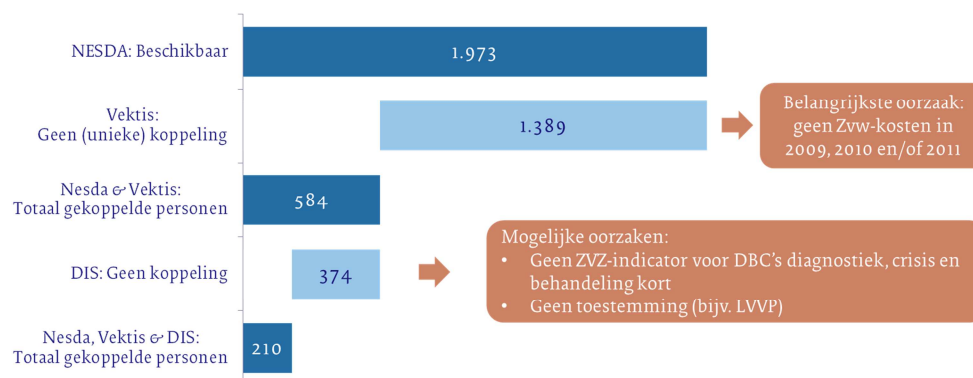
NESDA: Beschikbaar
1.973

Vektis:
Geen (unieke) koppeling
1.389
Belangrijkste oorzaak: geen Zvw-kosten in 2009, 2010 en/of 2011

Nesda & Vektis:
Totaal gekoppelde personen
584

DIS: Geen koppeling
374
Mogelijke oorzaken:
• Geen ZVZ-indicator voor DBC's diagnostiek, crisis en behandeling kort
• Geen toestemming (bijv. LVVP)

Nesda, Vektis & DIS:
Totaal gekoppelde personen
210